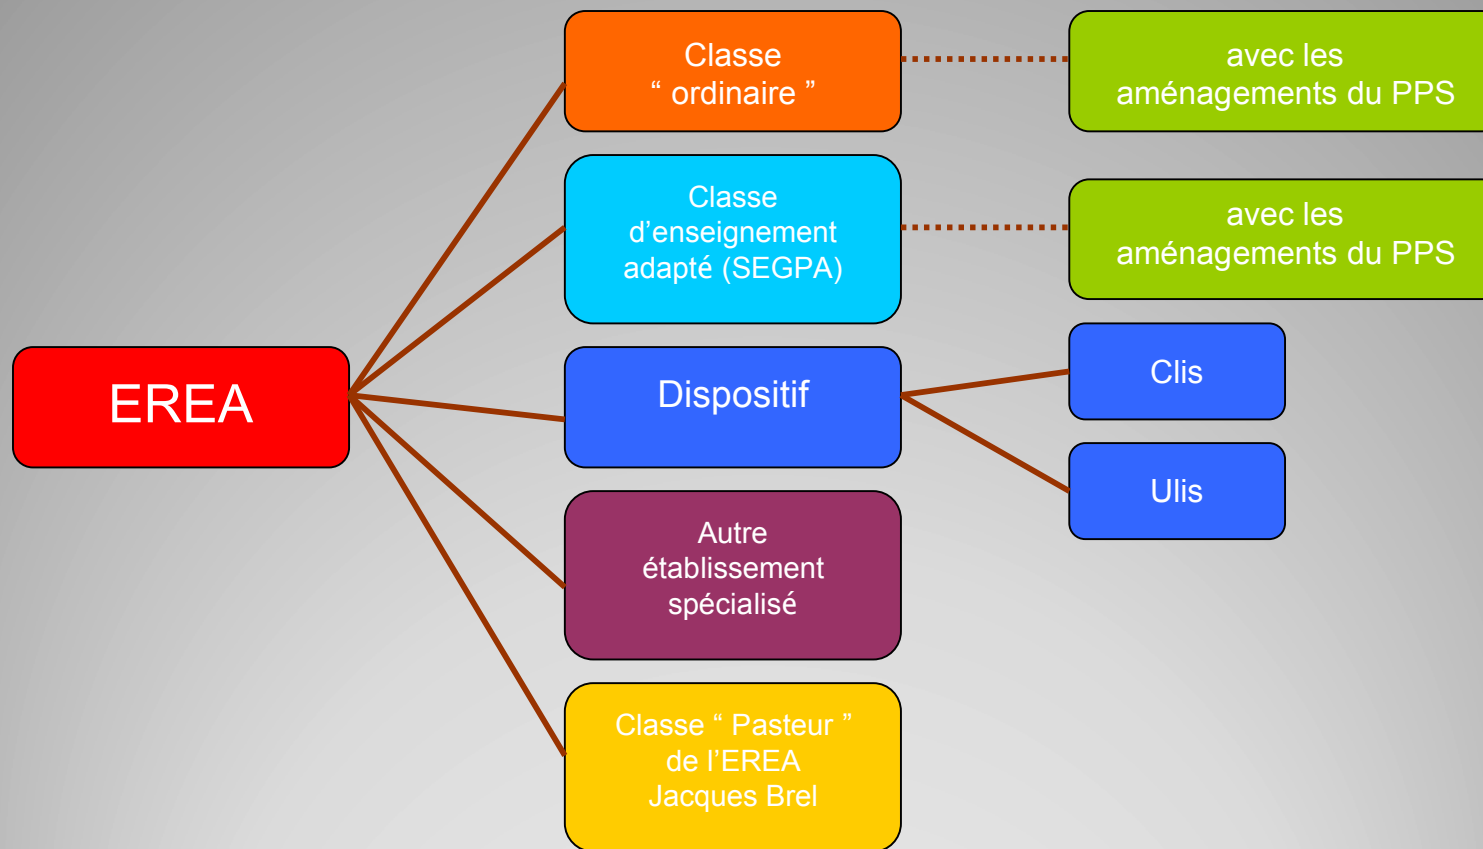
EREA

Classe “ ordinaire ”

avec les aménagements du PPS

Classe d’enseignement adapté (SEGPA)

avec les aménagements du PPS

Dispositif

Clis

Ulis

Autre établissement spécialisé

Classe “ Pasteur ” de l’EREA Jacques Brel